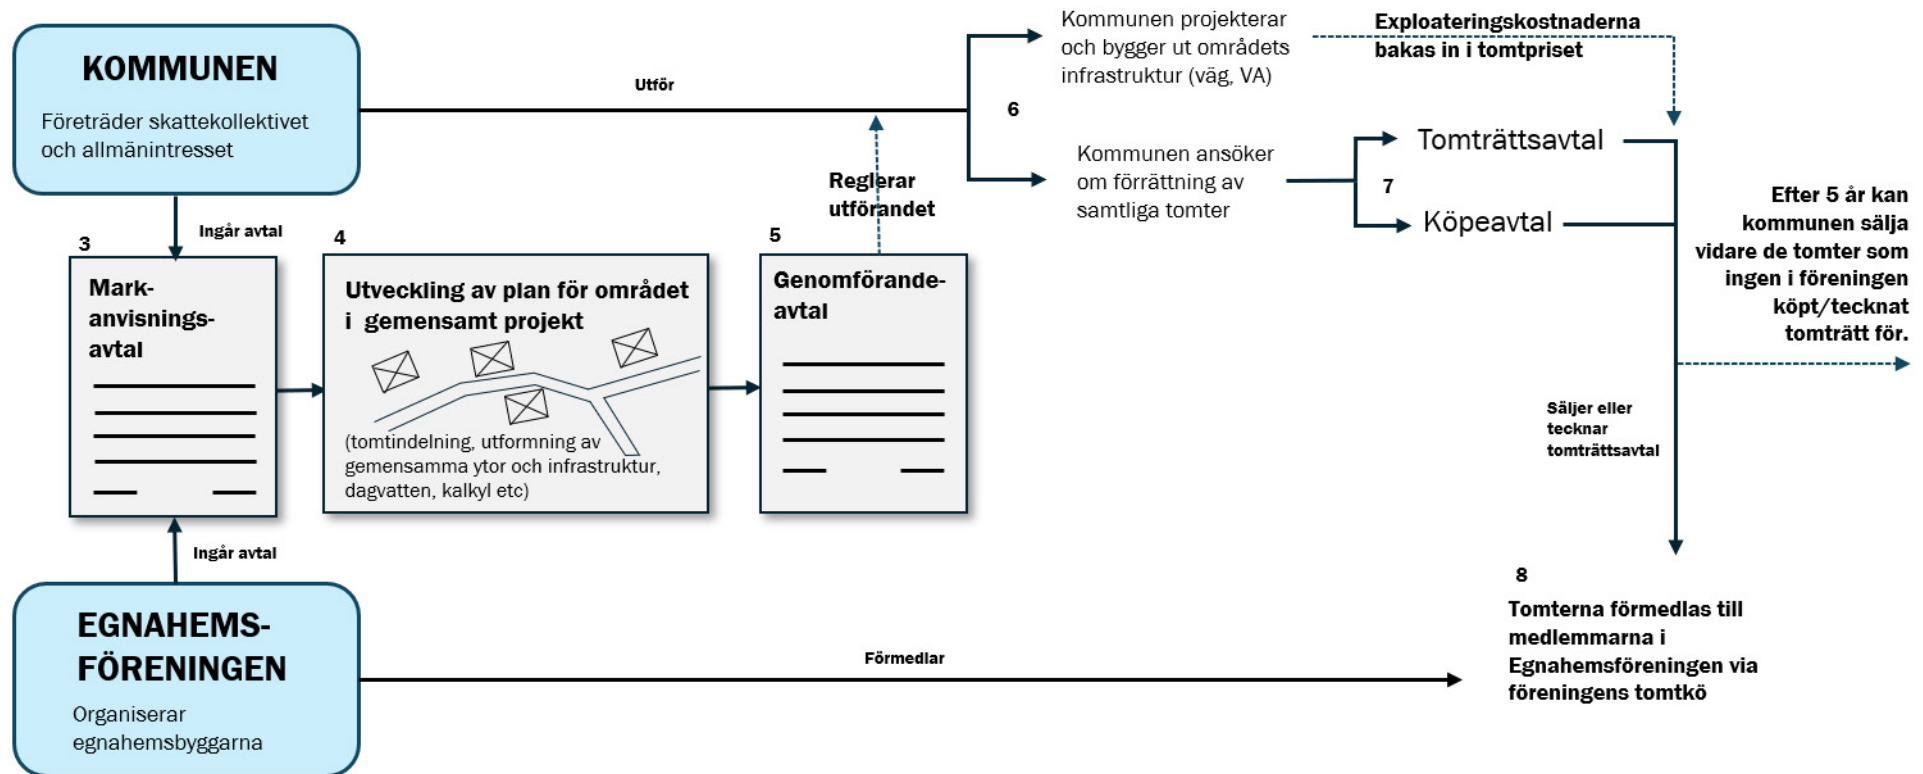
KOMMUNEN

Företräder skattekollektivet och allmänintresset

Utför

Kommunen projekterar och bygger ut områdets infrastruktur (väg, VA)

Exploateringskostnaderna bakas in i tomtpriset

6

Kommunen ansöker om förrättning av samtliga tomter

Tomträttsavtal

7

Köpeavtal

Reglerar utförandet

Ingår avtal

3

Mark-anvisnings-avtal

4

Utveckling av plan för området i gemensamt projekt

(tomtindelning, utformning av gemensamma ytor och infrastruktur, dagvatten, kalkyl etc)

5

Genomförande-avtal

Efter 5 år kan kommunen sälja vidare de tomter som ingen i föreningen köpt/tecknat tomträtt för.

Säljer eller tecknar tomträttsavtal

Ingår avtal

8

Tomterna förmedlas till medlemmarna i Egnahemsföreningen via föreningens tomtkö

EGNAHEMS-FÖRENINGEN

Organiserar egnahemsbyggarna

Förmedlar